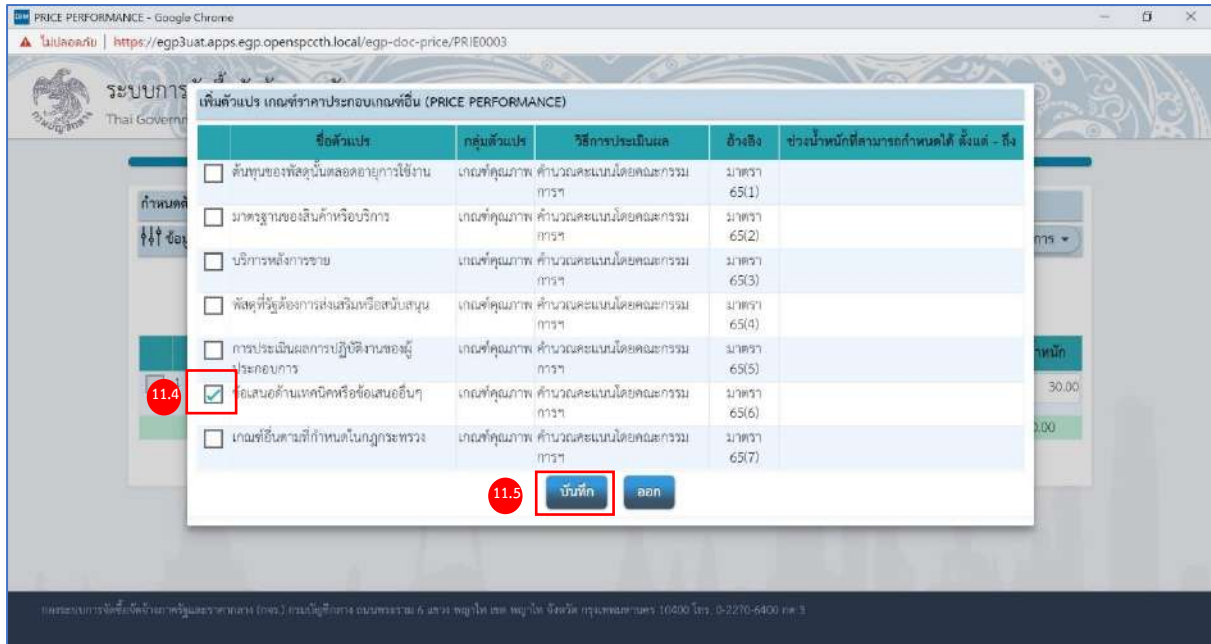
PRICE PERFORMANCE - Google Chrome
ไม่ปลอดภัย | https://egp3uat.apps.egp.openspccth.local/egp-doc-price/PRIE0003

ระบบการ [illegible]
Thai Govern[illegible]

กำหนด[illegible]
ข้อ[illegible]

เพิ่มตัวแปร เกณฑ์ราคาประกอบเกณฑ์อื่น (PRICE PERFORMANCE)

| | ชื่อตัวแปร | กลุ่มตัวแปร | วิธีการประเมินผล | อ้างอิง | ช่วงน้ำหนักที่สามารถกำหนดได้ ตั้งแต่ - ถึง |
|---|---|---|---|---|---|
| ☐ | ต้นทุนของพัสดุนั้นตลอดอายุการใช้งาน | เกณฑ์คุณภาพ | คำนวณคะแนนโดยคณะกรรมการฯ | มาตรา 65(1) | |
| ☐ | มาตรฐานของสินค้าหรือบริการ | เกณฑ์คุณภาพ | คำนวณคะแนนโดยคณะกรรมการฯ | มาตรา 65(2) | |
| ☐ | บริการหลังการขาย | เกณฑ์คุณภาพ | คำนวณคะแนนโดยคณะกรรมการฯ | มาตรา 65(3) | |
| ☐ | พัสดุที่รัฐต้องการส่งเสริมหรือสนับสนุน | เกณฑ์คุณภาพ | คำนวณคะแนนโดยคณะกรรมการฯ | มาตรา 65(4) | |
| ☐ | การประเมินผลการปฏิบัติงานของผู้ประกอบการ | เกณฑ์คุณภาพ | คำนวณคะแนนโดยคณะกรรมการฯ | มาตรา 65(5) | |
| ☑ | ข้อเสนอด้านเทคนิคหรือข้อเสนออื่นๆ | เกณฑ์คุณภาพ | คำนวณคะแนนโดยคณะกรรมการฯ | มาตรา 65(6) | |
| ☐ | เกณฑ์อื่นตามที่กำหนดในกฎกระทรวง | เกณฑ์คุณภาพ | คำนวณคะแนนโดยคณะกรรมการฯ | มาตรา 65(7) | |

11.4

11.5
บันทึก
ออก

การ
น้ำหนัก
30.00
0.00

กองระบบการจัดซื้อจัดจ้างภาครัฐและราคากลาง (กจร.) กรมบัญชีกลาง ถนนพระราม 6 แขวง พญาไท เขต พญาไท จังหวัด กรุงเทพมหานคร 10400 โทร. 0-2270-6400 กด 3